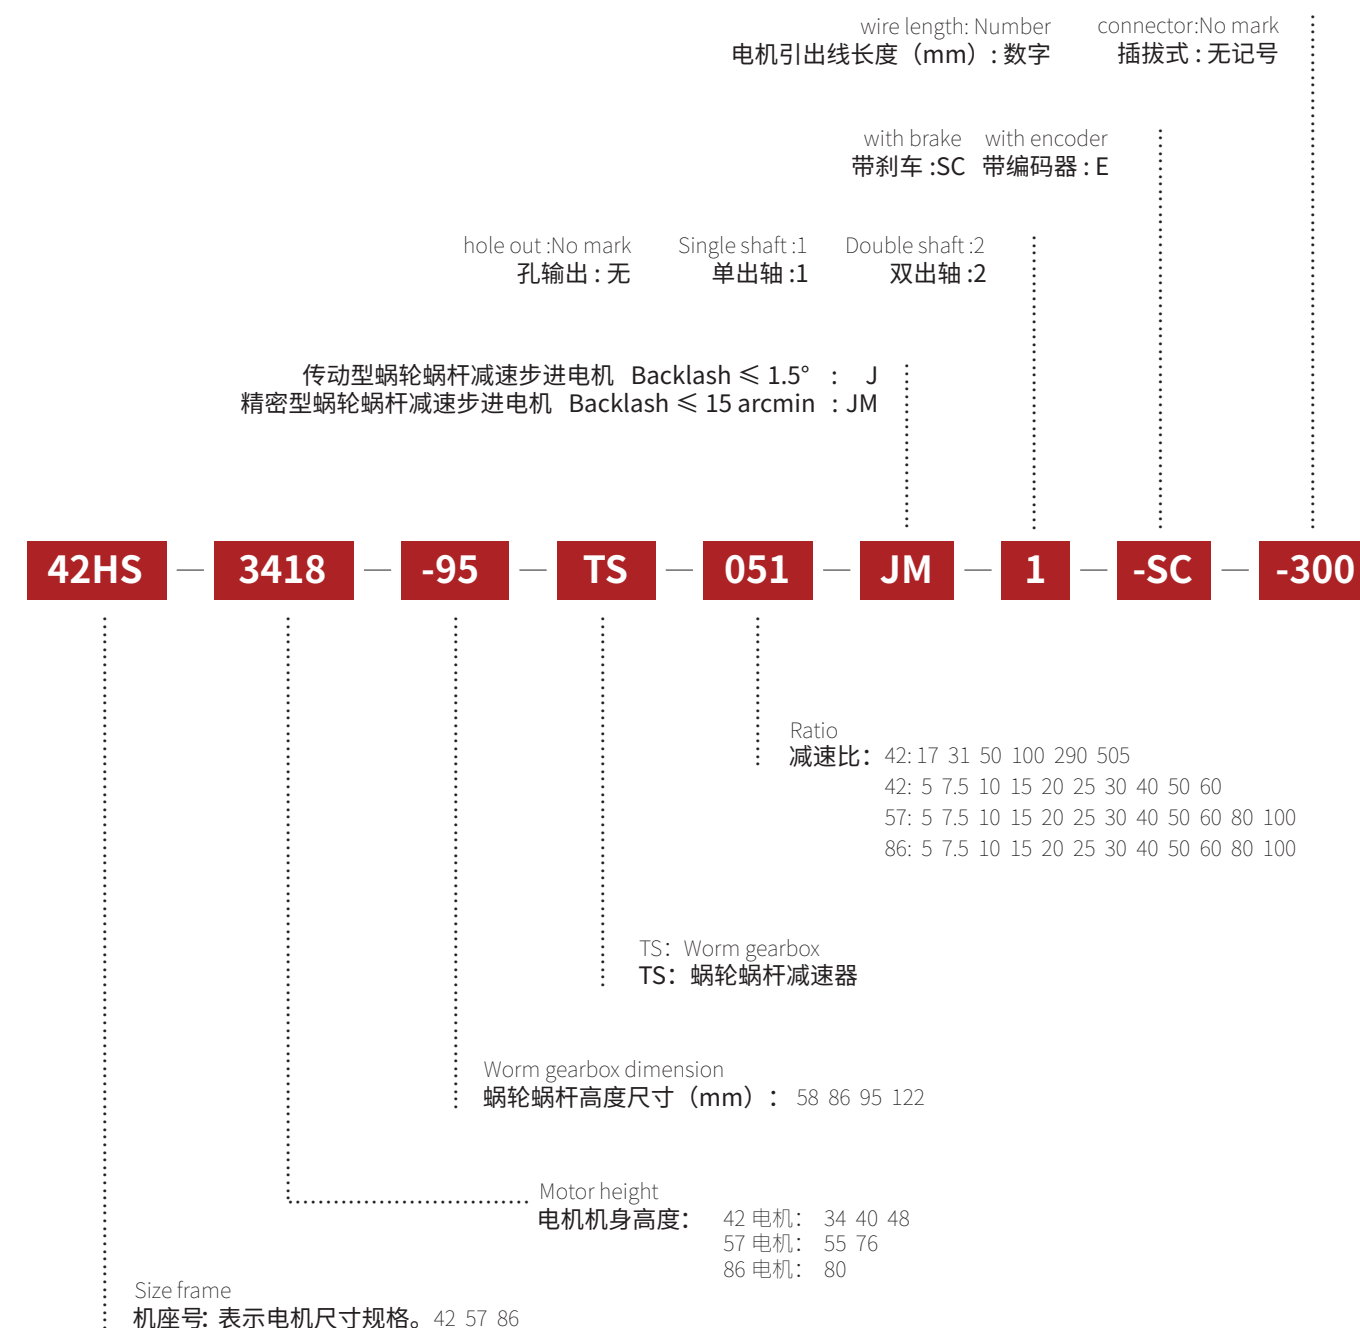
wire length: Number
电机引出线长度（mm）: 数字

connector:No mark
插拔式 : 无记号

with brake
带刹车 :SC

with encoder
带编码器 : E

hole out :No mark
孔输出 : 无

Single shaft :1
单出轴 :1

Double shaft :2
双出轴 :2

传动型蜗轮蜗杆减速步进电机 Backlash ⩽ 1.5° : J
精密型蜗轮蜗杆减速步进电机 Backlash ⩽ 15 arcmin : JM

42HS — 3418 — -95 — TS — 051 — JM — 1 — -SC — -300

Ratio
减速比: 42: 17 31 50 100 290 505
42: 5 7.5 10 15 20 25 30 40 50 60
57: 5 7.5 10 15 20 25 30 40 50 60 80 100
86: 5 7.5 10 15 20 25 30 40 50 60 80 100

TS: Worm gearbox
TS: 蜗轮蜗杆减速器

Worm gearbox dimension
蜗轮蜗杆高度尺寸（mm）: 58 86 95 122

Motor height
电机机身高度: 42 电机: 34 40 48
57 电机: 55 76
86 电机: 80

Size frame
机座号: 表示电机尺寸规格。42 57 86